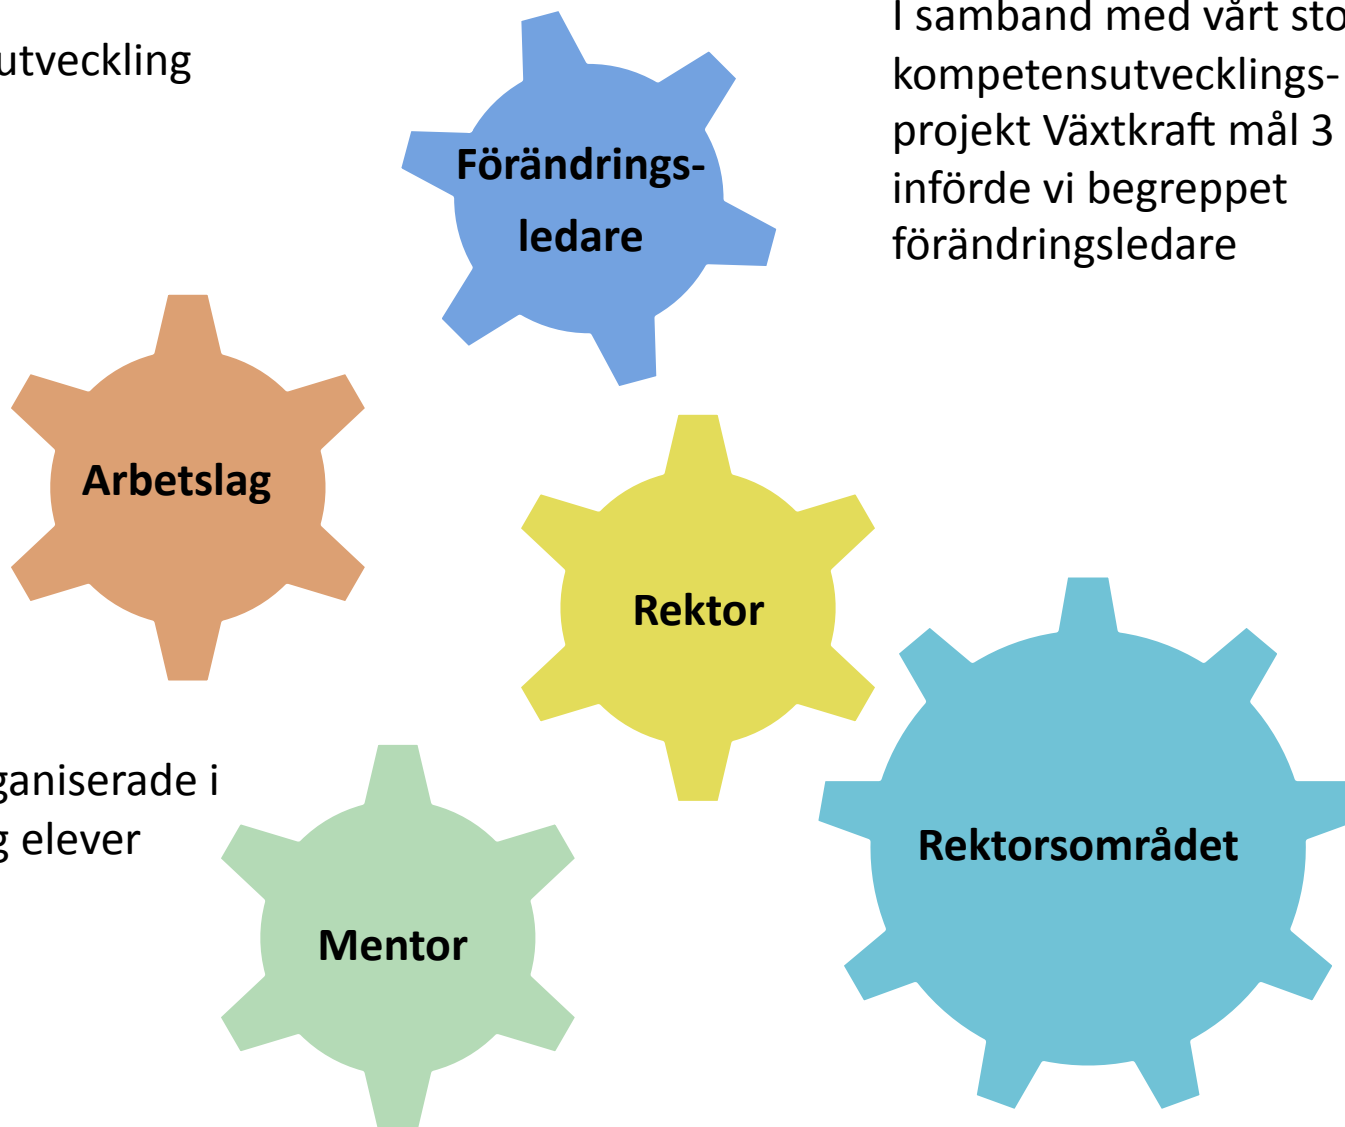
utveckling

Förändringsledare

I samband med vårt sto kompetensutvecklingsprojekt Växtkraft mål 3 införde vi begreppet förändringsledare

Arbetslag

Rektor

ganiserade i g elever

Mentor

Rektorsområdet